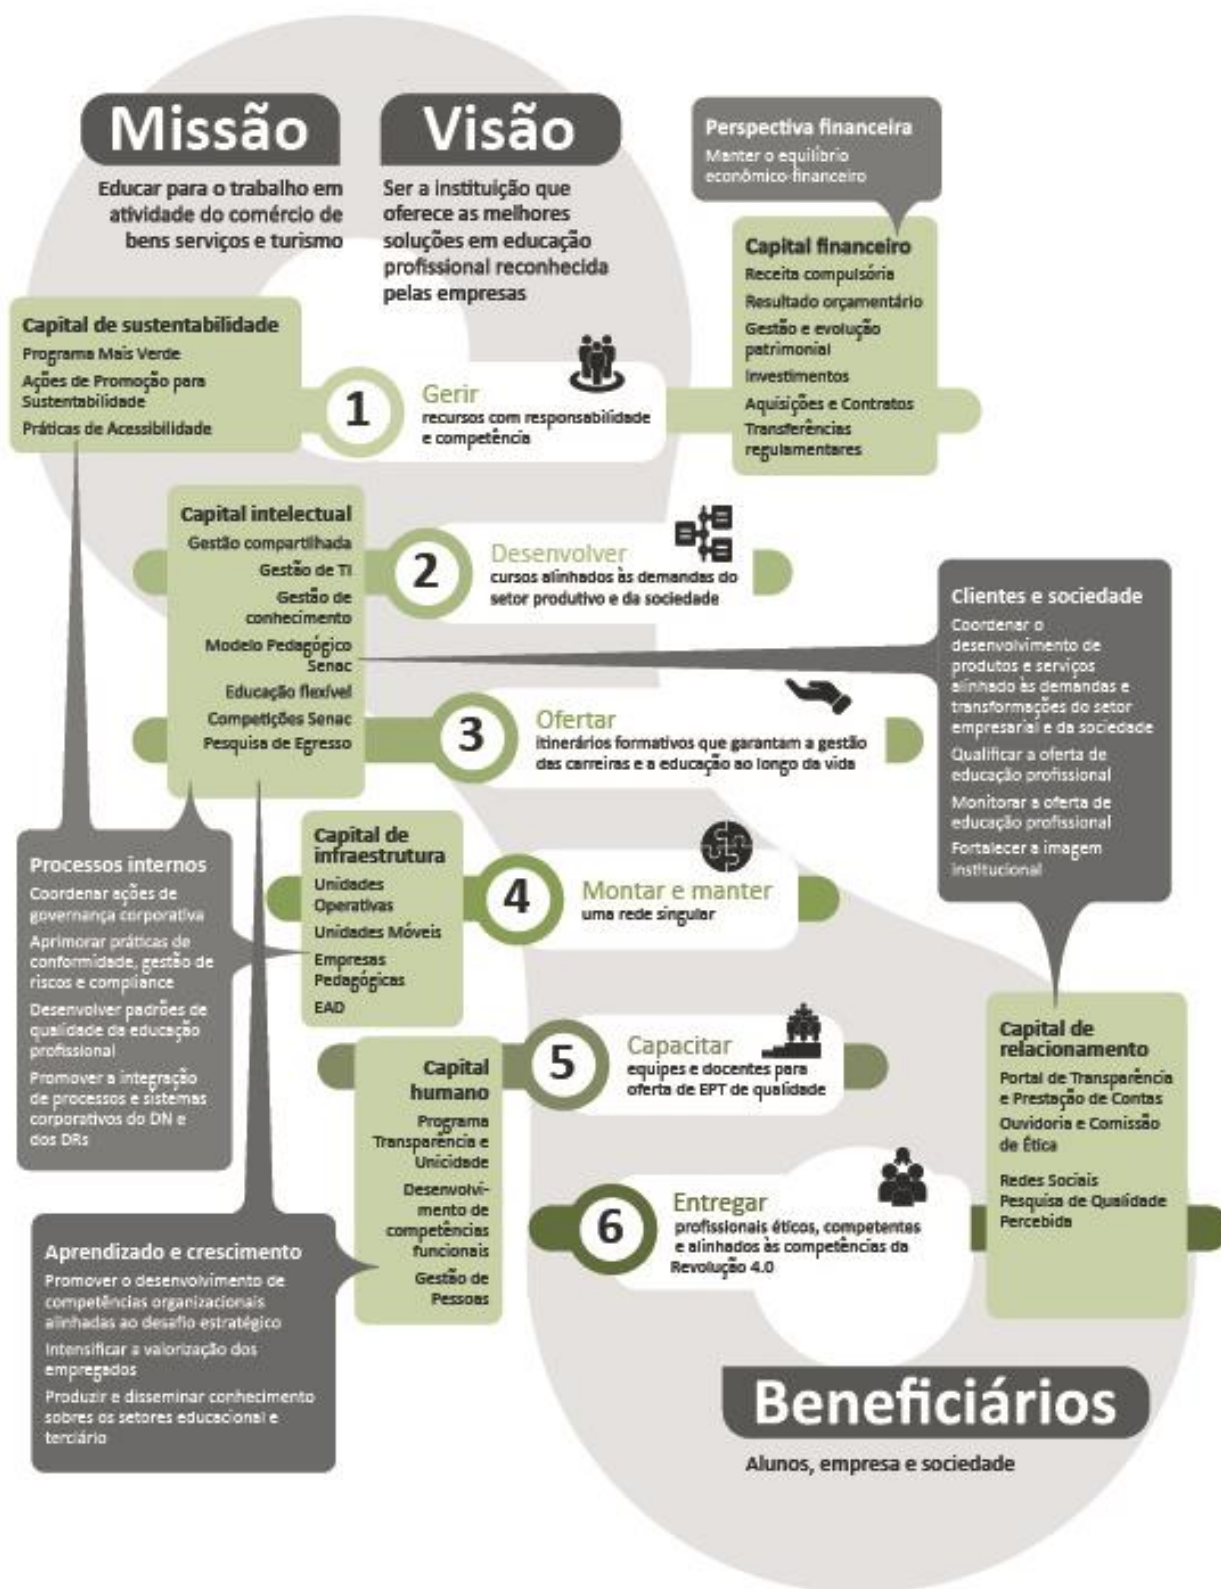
Missão

Educar para o trabalho em atividade do comércio de bens serviços e turismo

Visão

Ser a instituição que oferece as melhores soluções em educação profissional reconhecida pelas empresas

Perspectiva financeira

Manter o equilíbrio econômico-financeiro

Capital financeiro
Receita compulsória
Resultado orçamentário
Gestão e evolução patrimonial
Investimentos
Aquisições e Contratos
Transferências regulamentares

Capital de sustentabilidade
Programa Mais Verde
Ações de Promoção para Sustentabilidade
Práticas de Acessibilidade

1 Gerir
recursos com responsabilidade e competência

Capital intelectual
Gestão compartilhada
Gestão de TI
Gestão de conhecimento
Modelo Pedagógico Senac
Educação flexível
Competições Senac
Pesquisa de Egresso

2 Desenvolver
cursos alinhados às demandas do setor produtivo e da sociedade

Clientes e sociedade
Coordenar o desenvolvimento de produtos e serviços alinhado às demandas e transformações do setor empresarial e da sociedade
Qualificar a oferta de educação profissional
Monitorar a oferta de educação profissional
Fortalecer a imagem institucional

3 Ofertar
itinerários formativos que garantam a gestão das carreiras e a educação ao longo da vida

Processos internos
Coordenar ações de governança corporativa
Aprimorar práticas de conformidade, gestão de riscos e compliance
Desenvolver padrões de qualidade da educação profissional
Promover a integração de processos e sistemas corporativos do DN e dos DRs

Capital de infraestrutura
Unidades Operativas
Unidades Móveis
Empresas Pedagógicas
EAD

4 Montar e manter
uma rede singular

Capital humano
Programa Transparência e Unicidade
Desenvolvimento de competências funcionais
Gestão de Pessoas

5 Capacitar
equipes e docentes para oferta de EPT de qualidade

Capital de relacionamento
Portal de Transparência e Prestação de Contas
Ouvidoria e Comissão de Ética
Redes Sociais
Pesquisa de Qualidade Percebida

Aprendizado e crescimento
Promover o desenvolvimento de competências organizacionais alinhadas ao desafio estratégico
Intensificar a valorização dos empregados
Produzir e disseminar conhecimento sobres os setores educacional e terciário

6 Entregar
profissionais éticos, competentes e alinhados às competências da Revolução 4.0

Beneficiários

Alunos, empresa e sociedade